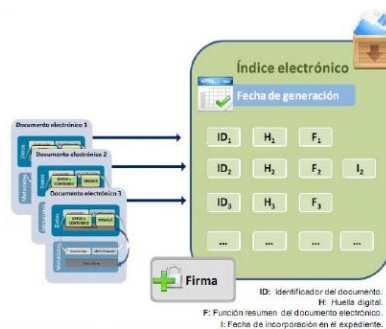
Índice electrónico

Fecha de generación

Documento electrónico 1

Documento electrónico 2

Documento electrónico 3

$ID_1$ $H_1$ $F_1$

$ID_2$ $H_2$ $F_2$ $I_2$

$ID_3$ $H_3$ $F_3$

... ... ... ...

Firma

ID: Identificador del documento.
H: Huella digital.
F: Función resumen del documento electrónico.
I: Fecha de incorporación en el expediente.